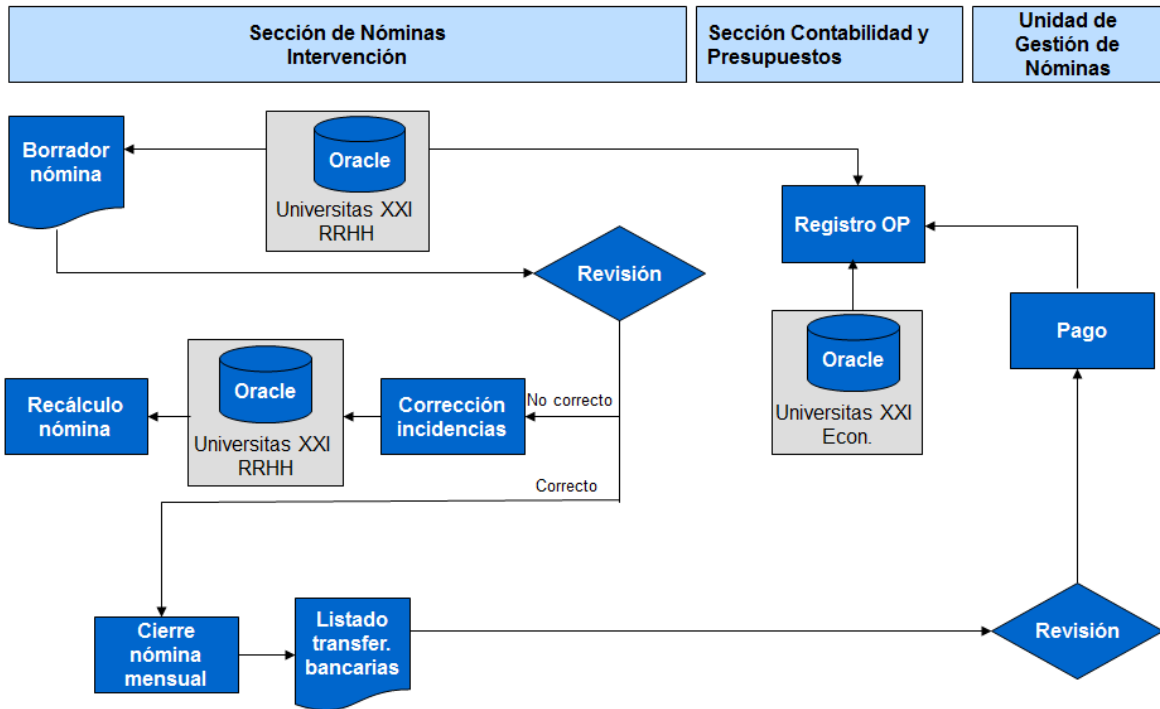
Sección de Nóminas Intervención

Sección Contabilidad y Presupuestos

Unidad de Gestión de Nóminas

Borrador nómina

Oracle

Universitas XXI RRHH

Registro OP

Revisión

Pago

Oracle

Universitas XXI Econ.

Recálculo nómina

Oracle

Universitas XXI RRHH

Corrección incidencias

No correcto

Correcto

Cierre nómina mensual

Listado transfer. bancarias

Revisión